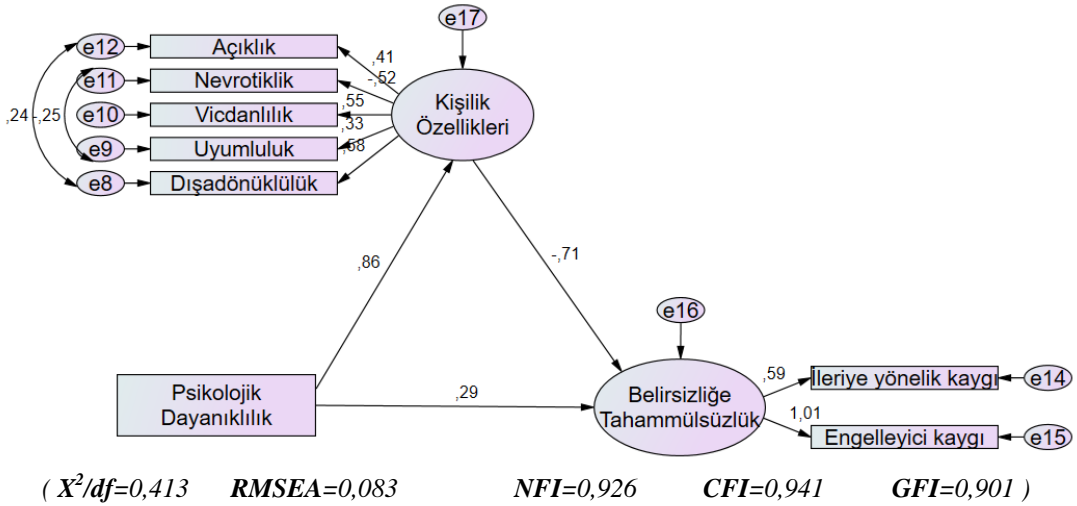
e17

e12 Açıklık
e11 Nevrotiklik
e10 Vicdanlılık
e9 Uyumluluk
e8 Dışadönüklülük

,24 -,25

,41
-,52
,55
,33
,68

Kişilik Özellikleri

,86

-,71

e16

Psikolojik Dayanıklılık

,29

Belirsizliğe Tahammülsüzlük

,59
1,01

İleriye yönelik kaygı e14
Engelleyici kaygı e15

( $X^2$/df=0,413 RMSEA=0,083 NFI=0,926 CFI=0,941 GFI=0,901 )